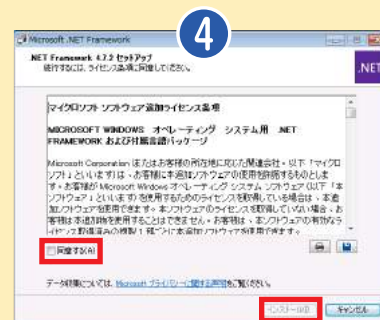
4

Microsoft .NET Framework

.NET Framework 4.7.2 セットアップ
続行するには、ライセンス条項に同意してください。

.NET

マイクロソフト ソフトウェア追加ライセンス条項

MICROSOFT WINDOWS オペレーティング システム用 .NET FRAMEWORK および付属言語パッケージ

Microsoft Corporation (またはお客様の所在地に応じた関連会社。以下「マイクロソフト」といいます) は、お客様に本追加ソフトウェアの使用権を許諾するものとします。お客様が Microsoft Windows オペレーティング システム ソフトウェア (以下「本ソフトウェア」といいます) を使用するためのライセンスを取得している場合は、本追加ソフトウェアを使用できます。本ソフトウェアのライセンスを取得していない場合、お客様は本追加物を使用することはできません。お客様は、本ソフトウェアの有効なライセンス条項の規定に従って本追加ソフトウェアを使用できます。

同意する(A)

データ収集については、Microsoft プライバシーに関する声明 をご覧ください。

インストール(I)　キャンセル